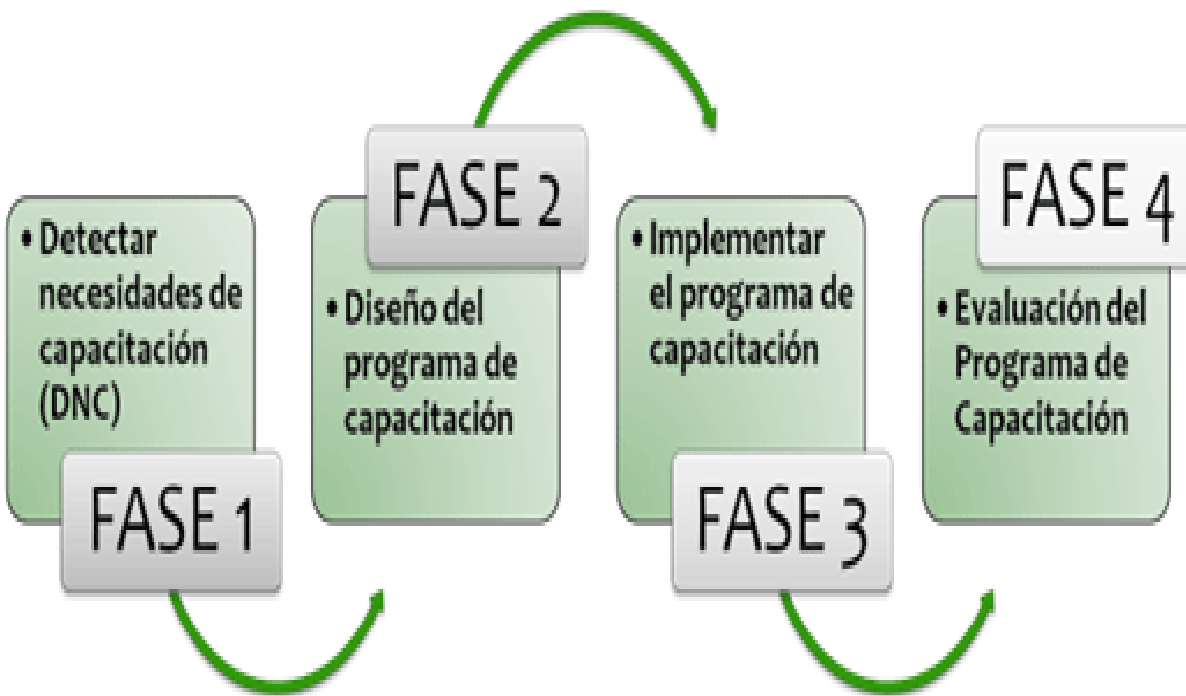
• Detectar necesidades de capacitación (DNC)

FASE 1

FASE 2

• Diseño del programa de capacitación

• Implementar el programa de capacitación

FASE 3

FASE 4

• Evaluación del Programa de Capacitación